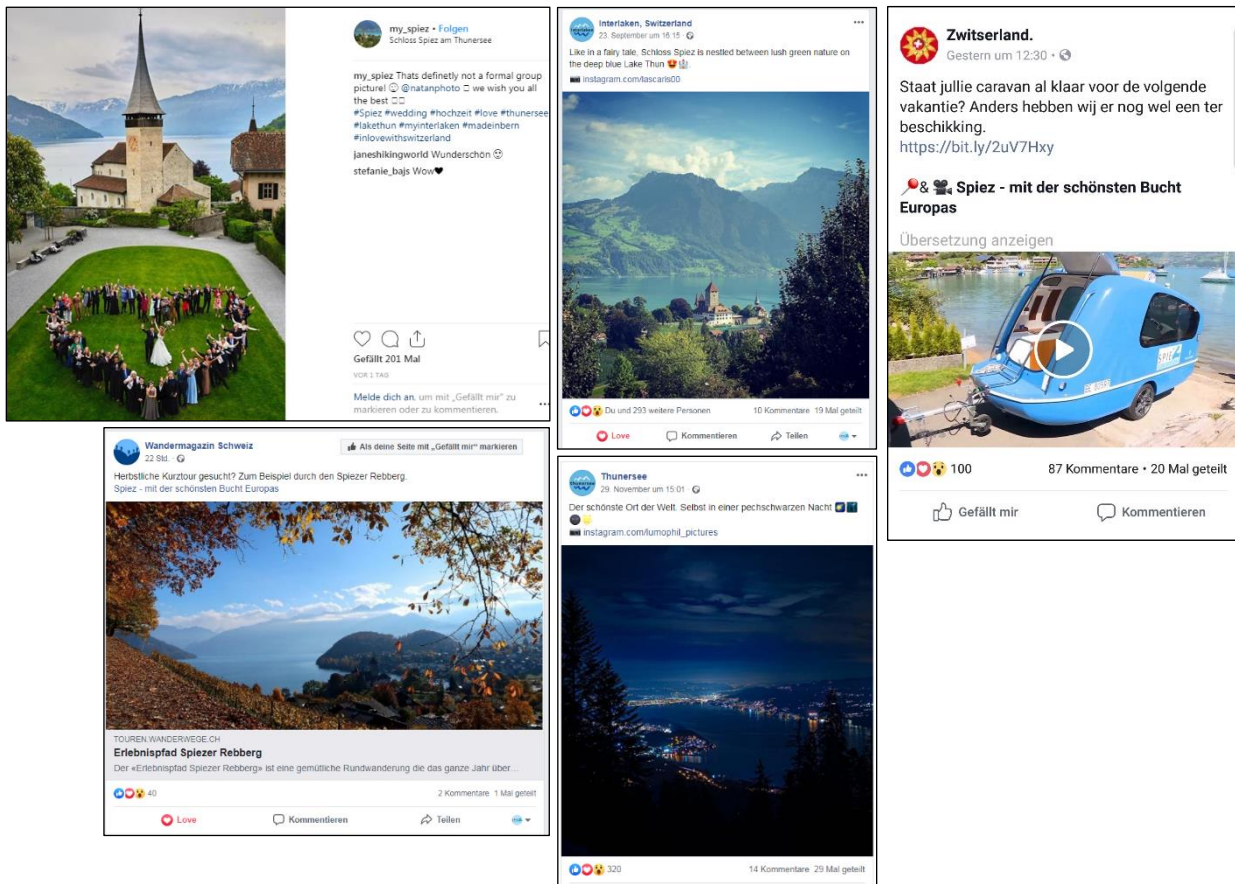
my_spiez • Folgen
Schloss Spiez am Thunersee

my_spiez Thats definetly not a formal group picture! 😉 @natanphoto □ we wish you all the best □□
#Spiez #wedding #hochzeit #love #thunersee #lakethun #myinterlaken #madeinbern #inlovewithswitzerland

janeshikingworld Wunderschön 😊

stefanie_bajs Wow❤

Gefällt 201 Mal

VOR 1 TAG

Melde dich an, um mit „Gefällt mir" zu markieren oder zu kommentieren.

Interlaken, Switzerland
23. September um 16:15

Like in a fairy tale, Schloss Spiez is nestled between lush green nature on the deep blue Lake Thun 😍🏰
instagram.com/tascaris00

Du und 293 weitere Personen
10 Kommentare 19 Mal geteilt

Love Kommentieren Teilen

Zwitserland.
Gestern um 12:30

Staat jullie caravan al klaar voor de volgende vakantie? Anders hebben wij er nog wel een ter beschikking.
https://bit.ly/2uV7Hxy

📍& 🎥 Spiez - mit der schönsten Bucht Europas

Übersetzung anzeigen

100
87 Kommentare • 20 Mal geteilt

Gefällt mir Kommentieren

Wandermagazin Schweiz
22 Std.

Als deine Seite mit „Gefällt mir" markieren

Herbstliche Kurztour gesucht? Zum Beispiel durch den Spiezer Rebberg.
Spiez - mit der schönsten Bucht Europas

TOUREN.WANDERWEGE.CH
Erlebnispfad Spiezer Rebberg
Der «Erlebnispfad Spiezer Rebberg» ist eine gemütliche Rundwanderung die das ganze Jahr über...

40
2 Kommentare 1 Mal geteilt

Love Kommentieren Teilen

Thunersee
29. November um 15:01

Der schönste Ort der Welt. Selbst in einer pechschwarzen Nacht
instagram.com/lumophil_pictures

320
14 Kommentare 29 Mal geteilt